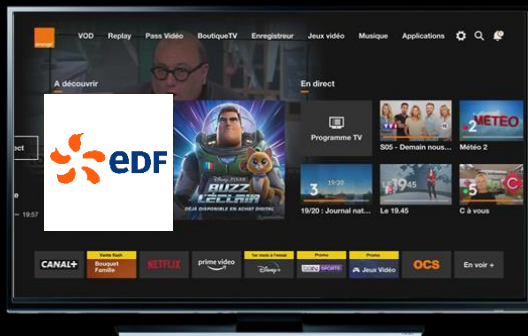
orange

VOD Replay Pass Vidéo BoutiqueTV Enregistreur Jeux vidéo Musique Applications

A découvrir

edf

ect

19:57

Disney PIXAR

BUZZ L'ÉCLAIR

DÉJÀ DISPONIBLE EN ACHAT DIGITAL

En direct

Programme TV

S05 - Demain nous...

2 MÉTÉO

Météo 2

3

19/20 : Journal nat...

Le 19.45

5

C à vous

CANAL+

Vente flash

Bouquet Famille

NETFLIX

prime video

1er mois à l'essai

Disney+

Promo

beIN SPORTS

Promo

Jeux Vidéo

OCS

En voir +